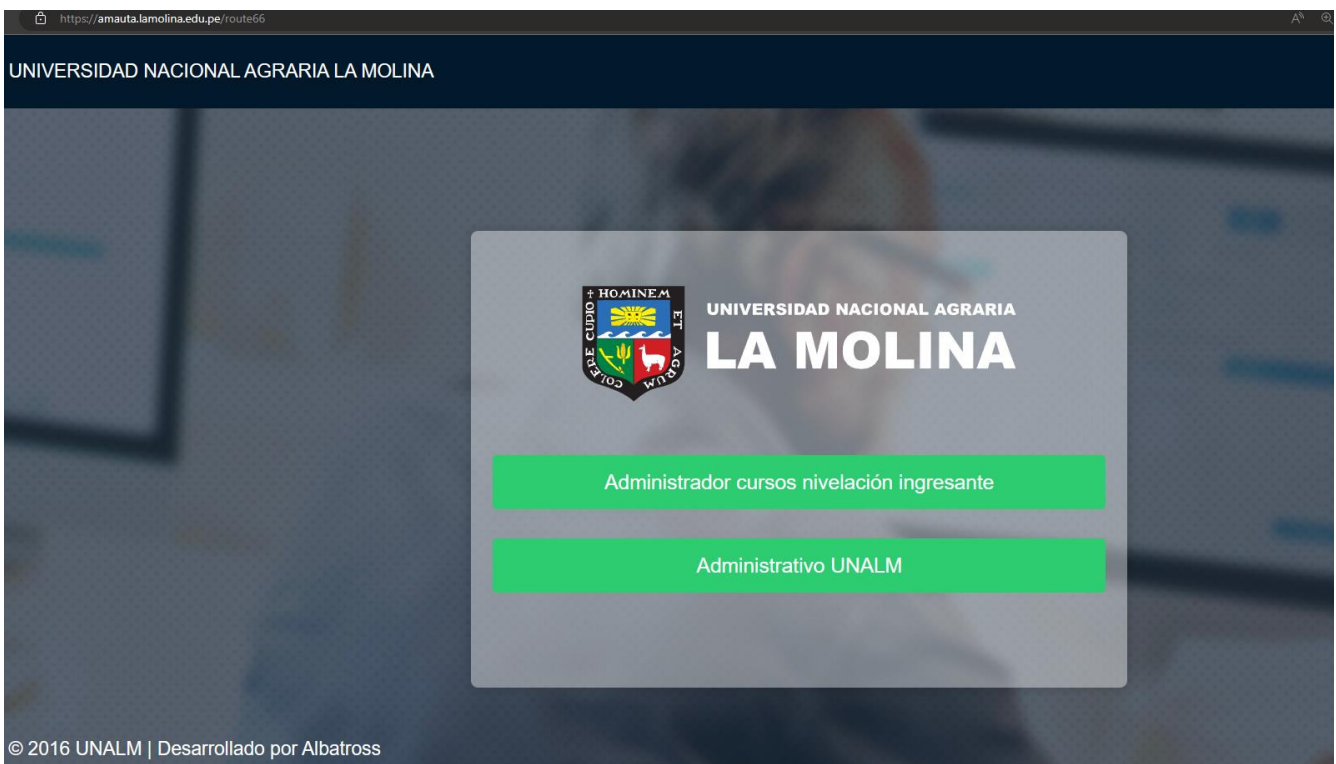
https://amauta.lamolina.edu.pe/route66

UNIVERSIDAD NACIONAL AGRARIA LA MOLINA

HOMINEM ET AGRUM COLERE CUDIO

UNIVERSIDAD NACIONAL AGRARIA
LA MOLINA

Administrador cursos nivelación ingresante

Administrativo UNALM

© 2016 UNALM | Desarrollado por Albatross